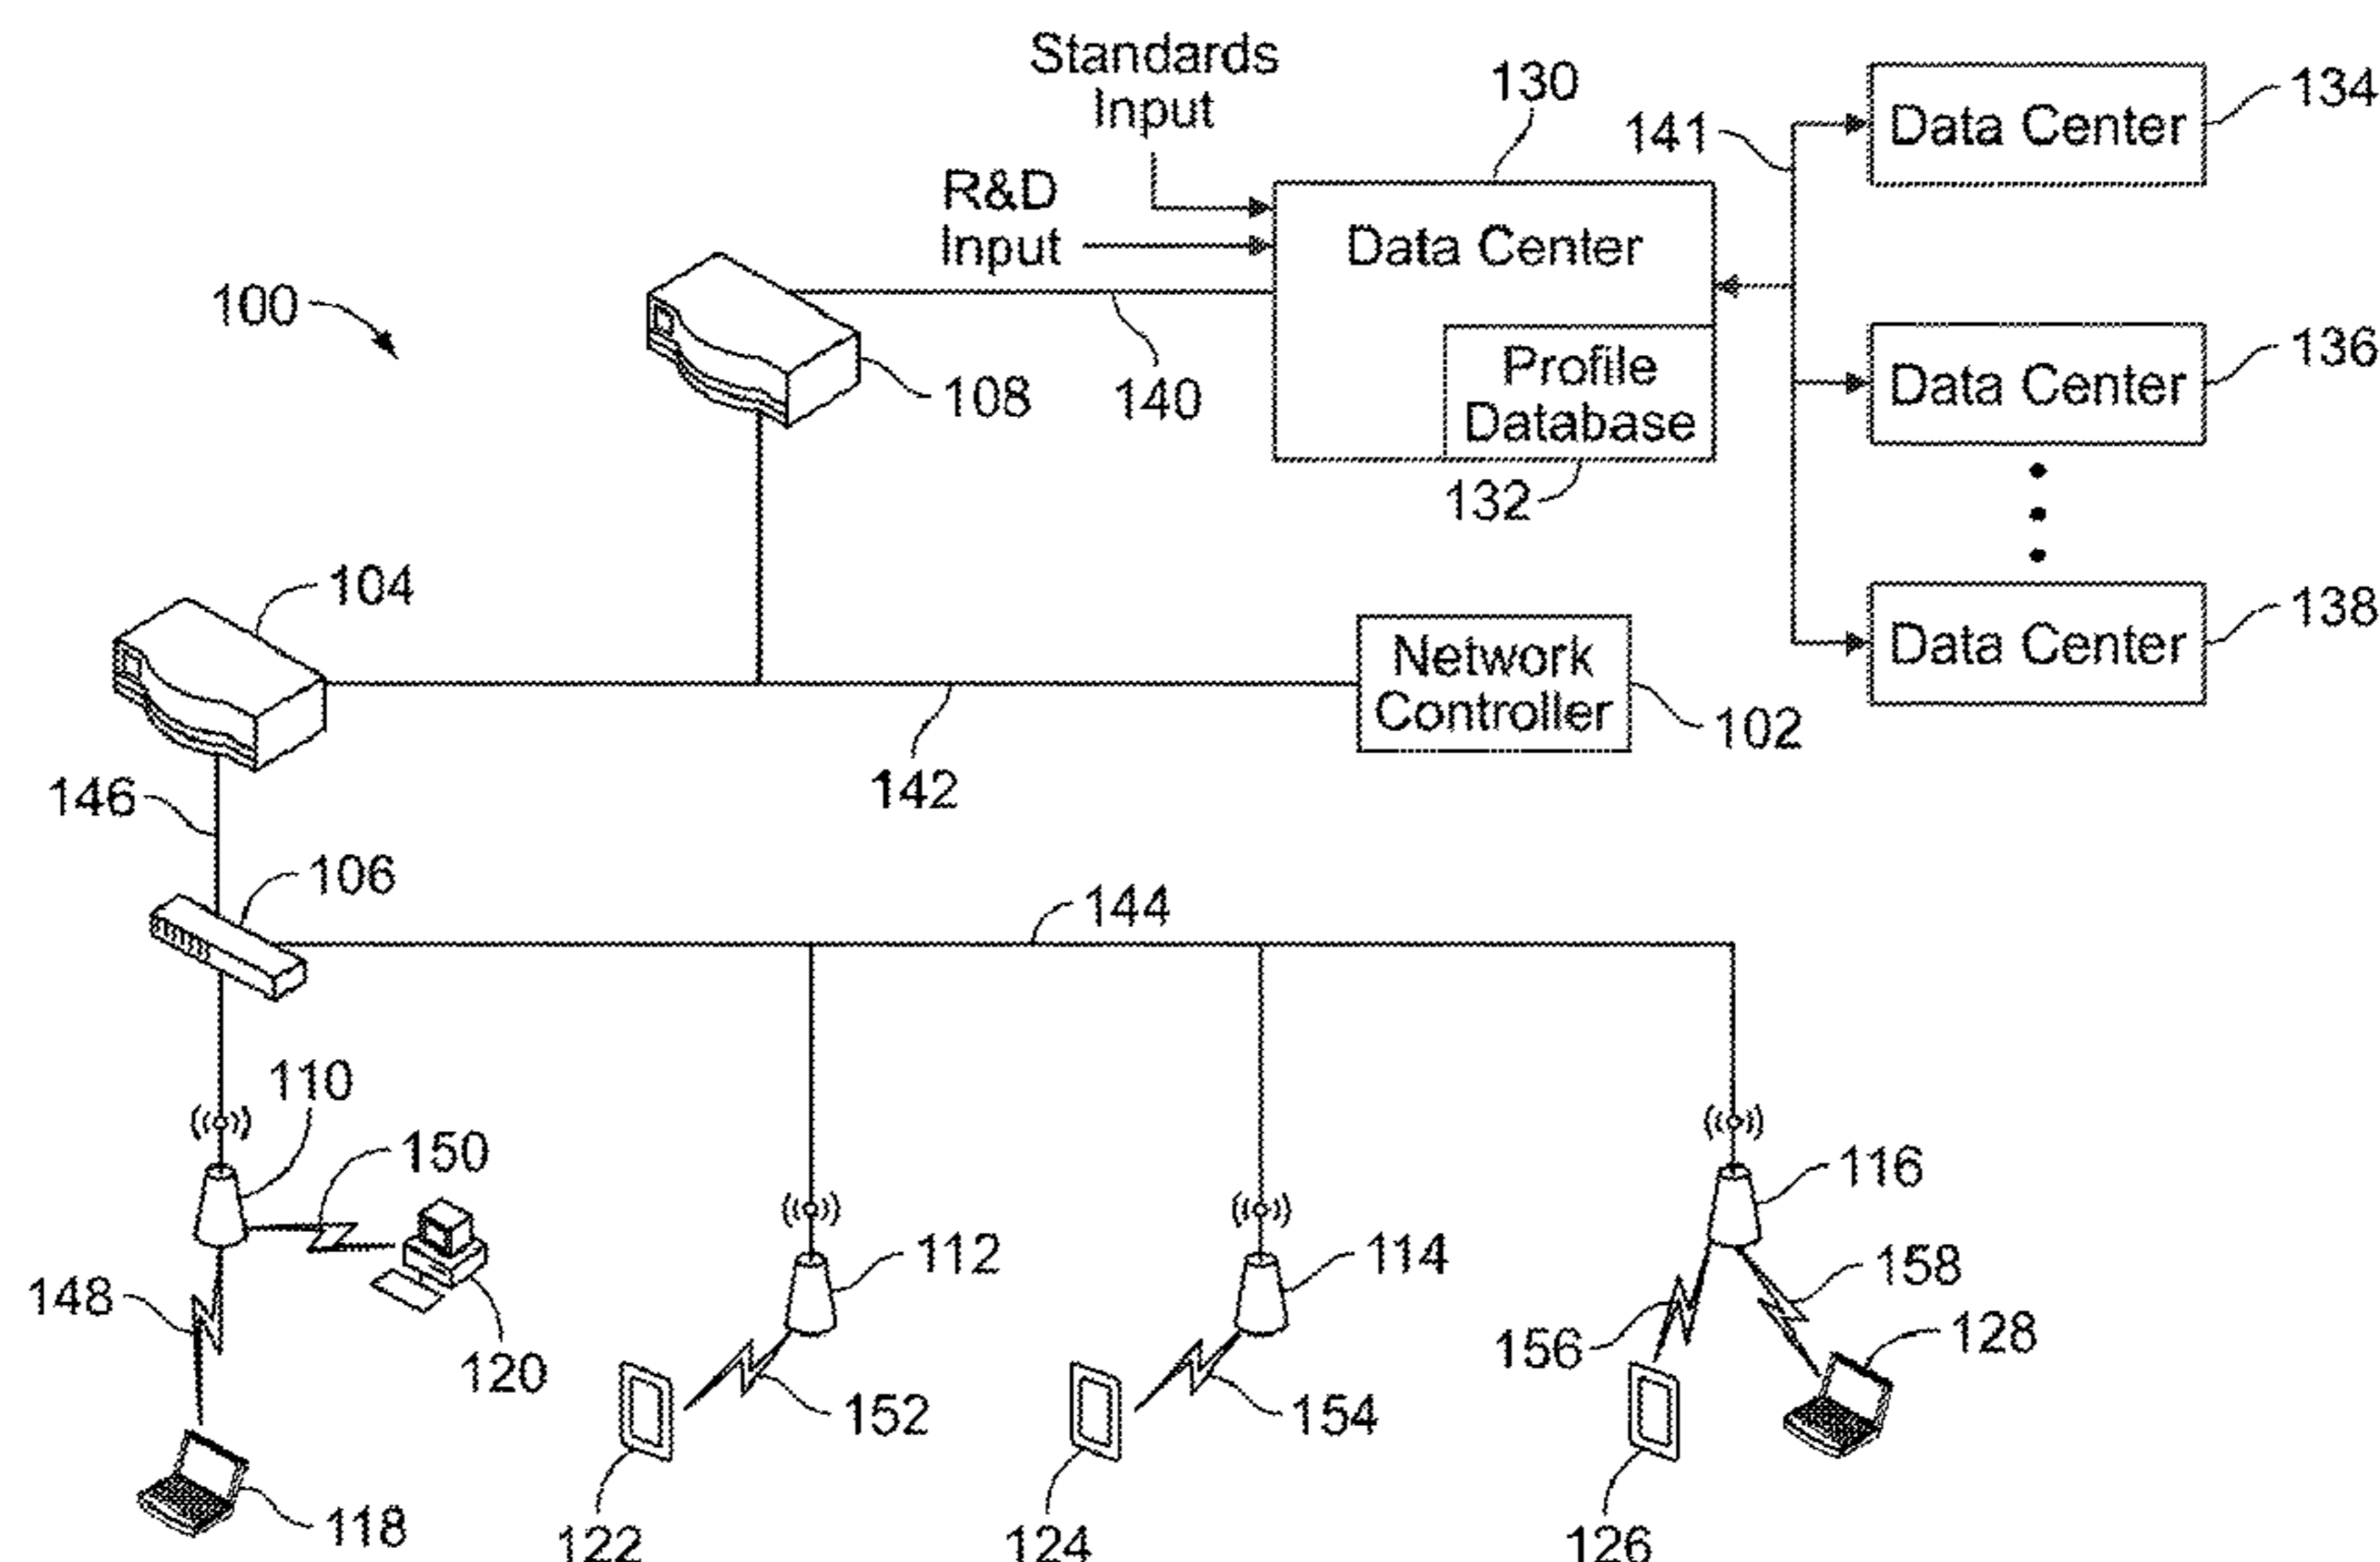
Standards Input

130

141

Data Center

134

R&D Input

Data Center

100

Profile Database

Data Center

136

108

140

132

104

Network Controller

Data Center

138

102

146

142

106

144

110

150

116

112

114

158

148

128

156

120

152

154

118

122

124

126